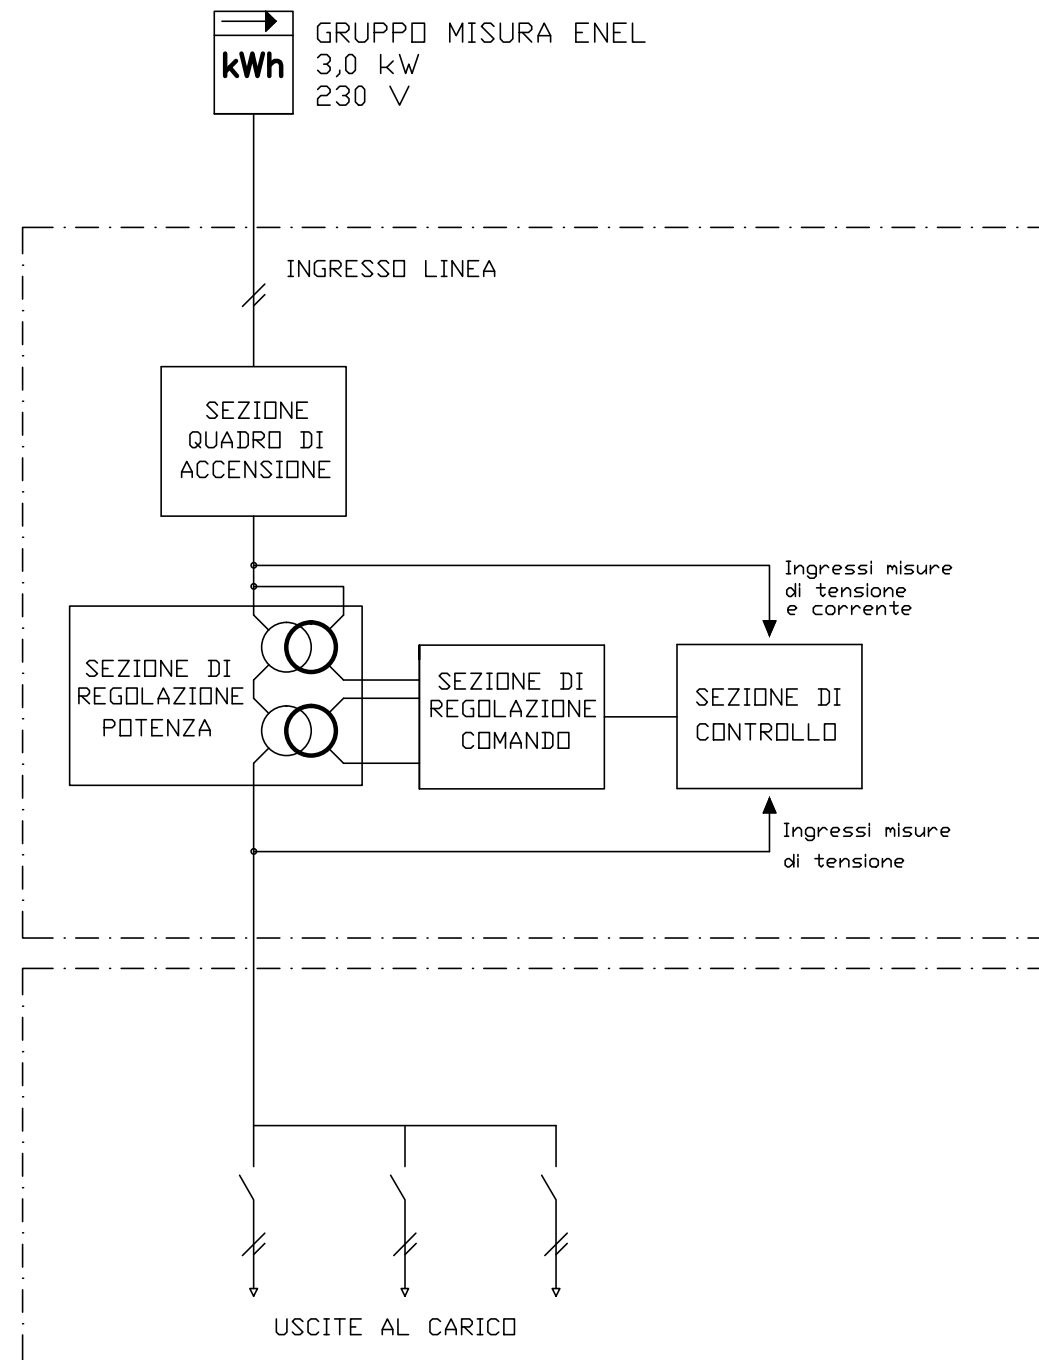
kWh

GRUPPO MISURA ENEL
3,0 kW
230 V

INGRESSO LINEA

SEZIONE
QUADRO DI
ACCENSIONE

Ingressi misure
di tensione
e corrente

SEZIONE DI
REGOLAZIONE
POTENZA

SEZIONE DI
REGOLAZIONE
COMANDO

SEZIONE DI
CONTROLLO

Ingressi misure
di tensione

USCITE AL CARICO